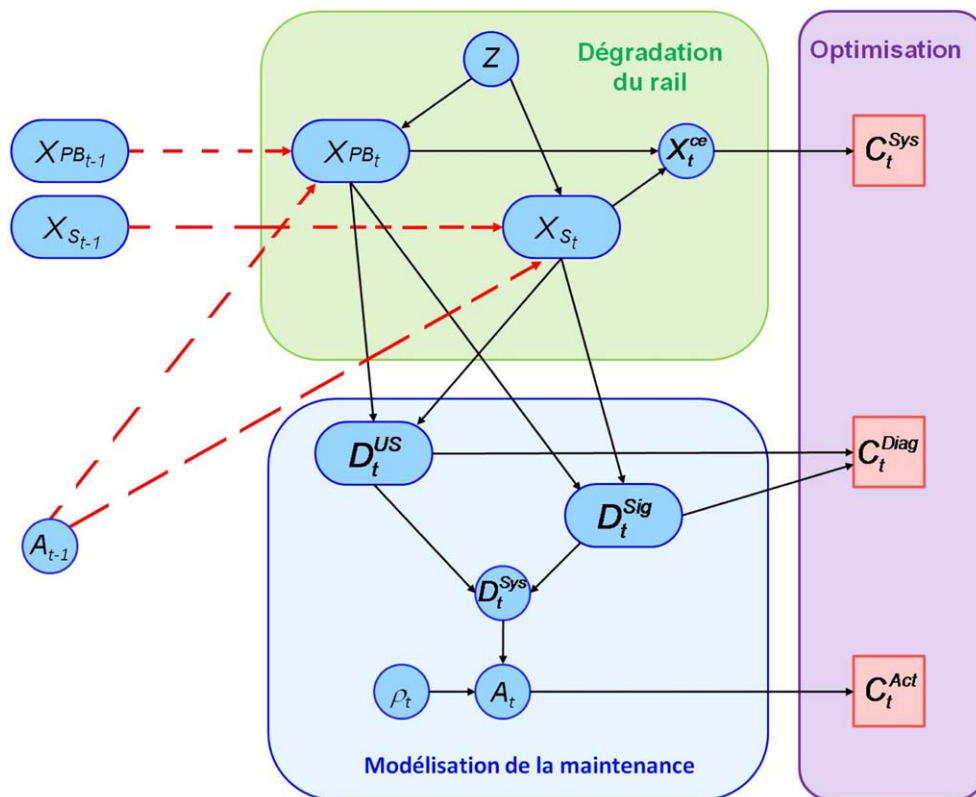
Dégradation du rail

Optimisation

$Z$

$X_{PB_{t-1}}$

$X_{PB_t}$

$X_t^{ce}$

$C_t^{Sys}$

$X_{S_{t-1}}$

$X_{S_t}$

$D_t^{US}$

$C_t^{Diag}$

$D_t^{Sig}$

$A_{t-1}$

$D_t^{Sys}$

$\rho_t$

$A_t$

$C_t^{Act}$

Modélisation de la maintenance